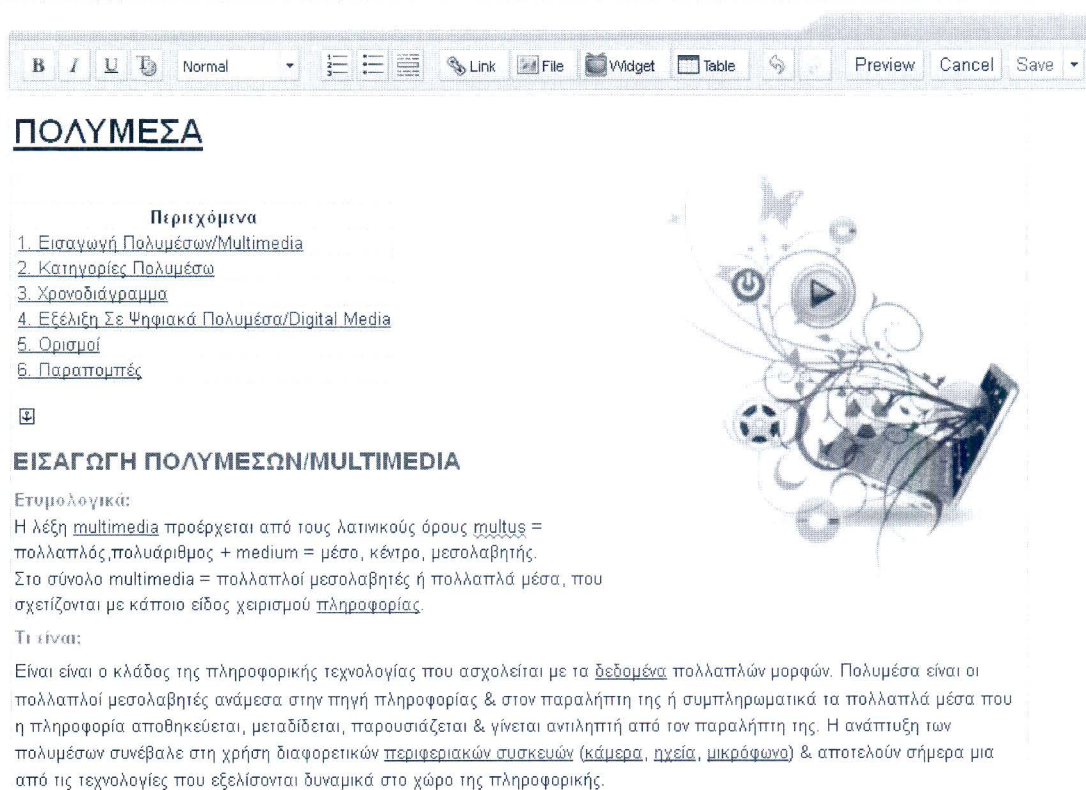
B I U Normal Link File Widget Table Preview Cancel Save

ΠΟΛΥΜΕΣΑ

Περιεχόμενα
1. Εισαγωγή Πολυμέσων/Multimedia
2. Κατηγορίες Πολυμέσω
3. Χρονοδιάγραμμα
4. Εξέλιξη Σε Ψηφιακά Πολυμέσα/Digital Media
5. Ορισμοί
6. Παραπομπές

ΕΙΣΑΓΩΓΗ ΠΟΛΥΜΕΣΩΝ/MULTIMEDIA

Ετυμολογικά:
Η λέξη multimedia προέρχεται από τους λατινικούς όρους multus = πολλαπλός,πολυάριθμος + medium = μέσο, κέντρο, μεσολαβητής.
Στο σύνολο multimedia = πολλαπλοί μεσολαβητές ή πολλαπλά μέσα, που σχετίζονται με κάποιο είδος χειρισμού πληροφορίας.

Τι είναι;

Είναι είναι ο κλάδος της πληροφορικής τεχνολογίας που ασχολείται με τα δεδομένα πολλαπλών μορφών. Πολυμέσα είναι οι πολλαπλοί μεσολαβητές ανάμεσα στην πηγή πληροφορίας & στον παραλήπτη της ή συμπληρωματικά τα πολλαπλά μέσα που η πληροφορία αποθηκεύεται, μεταδίδεται, παρουσιάζεται & γίνεται αντιληπτή από τον παραλήπτη της. Η ανάπτυξη των πολυμέσων συνέβαλε στη χρήση διαφορετικών περιφεριακών συσκευών (κάμερα, ηχεία, μικρόφωνο) & αποτελούν σήμερα μια από τις τεχνολογίες που εξελίσονται δυναμικά στο χώρο της πληροφορικής.